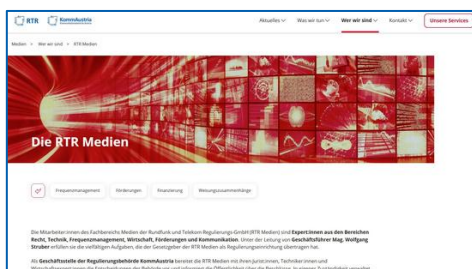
RTR KommAustria

Aktuelles Was wir tun Wer wir sind Kontakt Unsere Services

Medien > Wer wir sind > RTR Medien

Die RTR Medien

Frequenzmanagement Förderungen Finanzierung Werbungszusammenhänge

Die Mitarbeiter:innen des Fachbereichs Medien der Rundfunk und Telekom Regulierungs-GmbH (RTR Medien) sind Expert:innen aus den Bereichen Recht, Technik, Frequenzmanagement, Wirtschaft, Förderungen und Kommunikation. Unter der Leitung von Geschäftsführer Mag. Wolfgang Struber erfüllen sie die vielfältigen Aufgaben, die der Gesetzgeber der RTR Medien als Regulierungseinrichtung übertragen hat.

Als Geschäftsstelle der Regulierungsbehörde KommAustria bereitet die RTR Medien mit ihren Jurist:innen, Techniker:innen und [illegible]